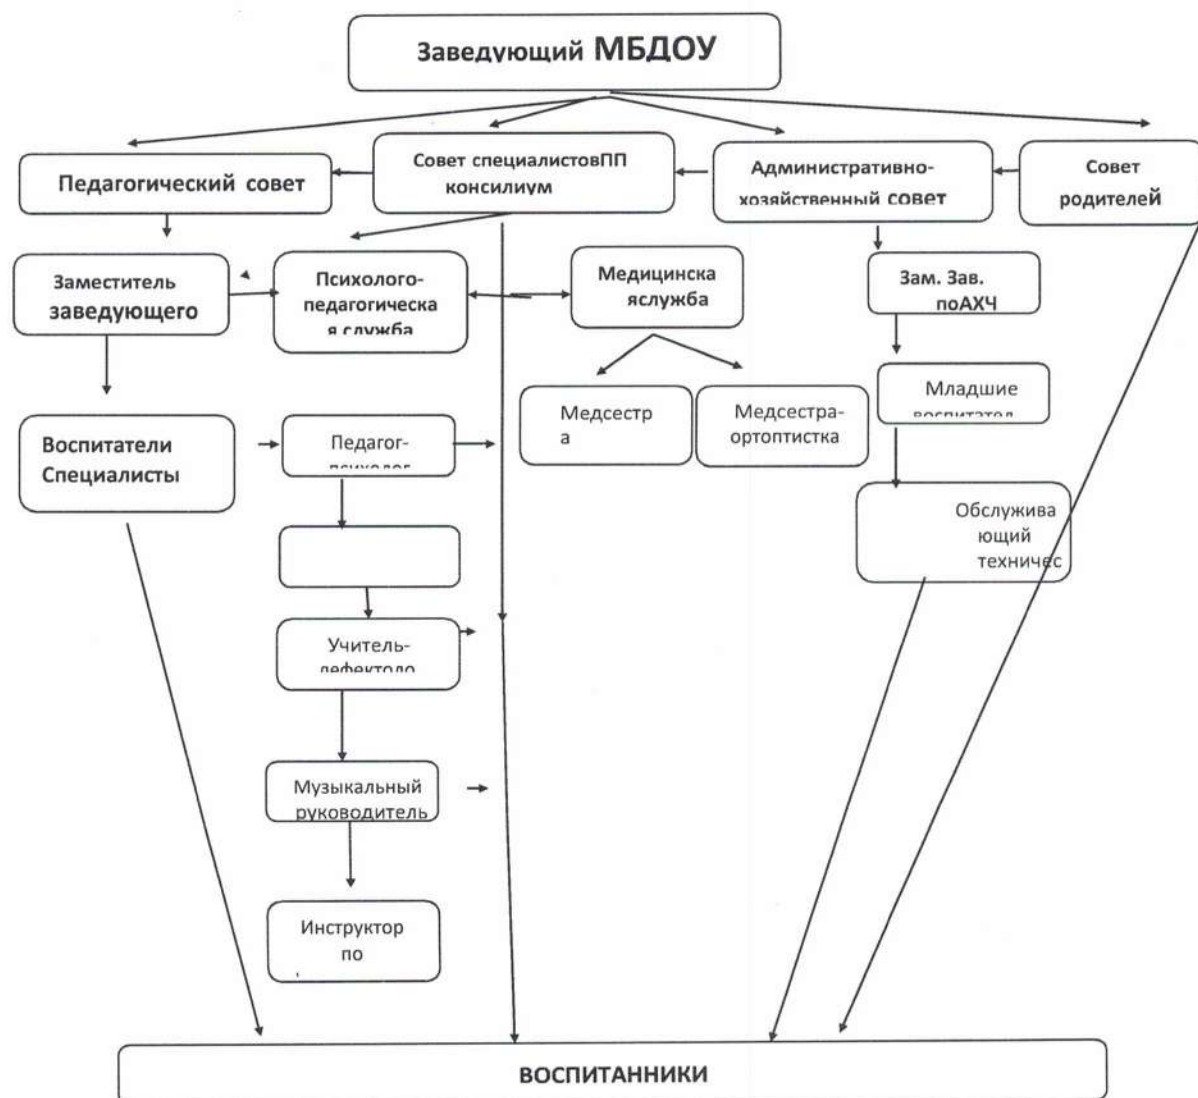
Заведующий МБДОУ

Педагогический совет

Совет специалистовПП консилиум

Административно-хозяйственный совет

Совет родителей

Заместитель заведующего

Психолого-педагогическая служба

Медицинская служба

Зам. Зав. поАХЧ

Медсестра

Медсестра-ортоптистка

Младшие воспитател

Воспитатели Специалисты

Педагог-психолог

Обслуживающий техничес

Учитель-дефектоло

Музыкальный руководитель

Инструктор по

ВОСПИТАННИКИ